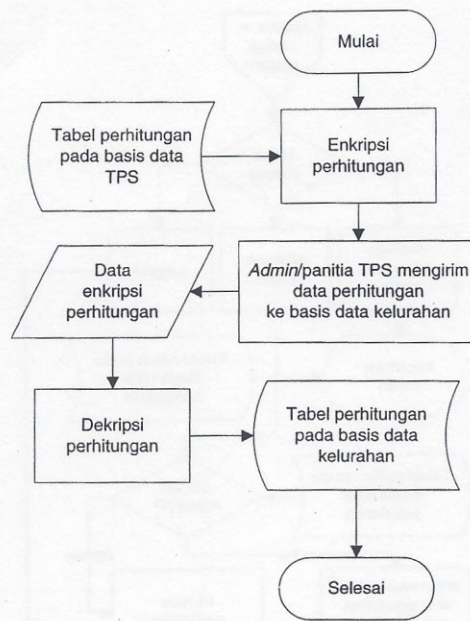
Mulai

Tabel perhitungan pada basis data TPS

Enkripsi perhitungan

Data enkripsi perhitungan

*Admin*/panitia TPS mengirim data perhitungan ke basis data kelurahan

Dekripsi perhitungan

Tabel perhitungan pada basis data kelurahan

Selesai